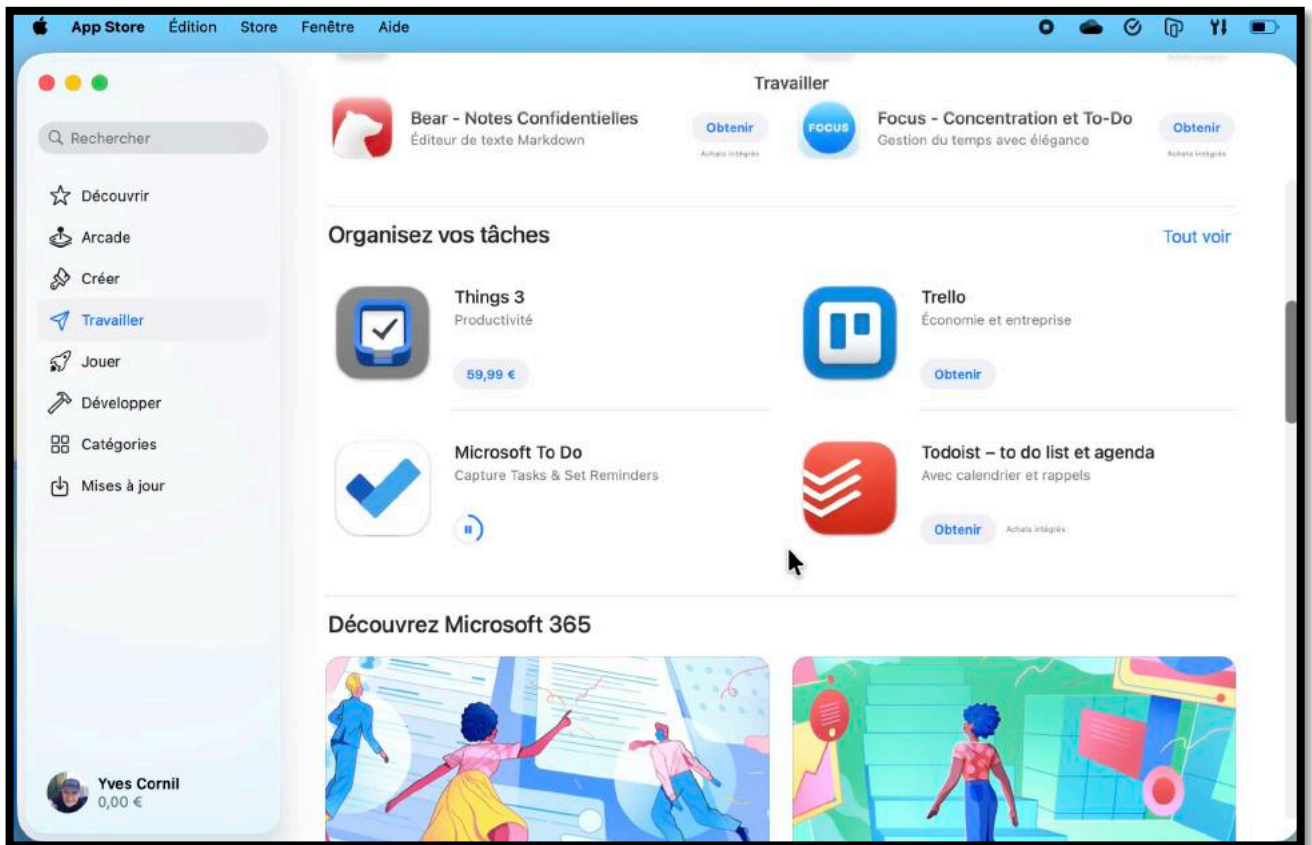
App Store Édition Store Fenêtre Aide

Rechercher

Découvrir
Arcade
Créer
Travailler
Jouer
Développer
Catégories
Mises à jour

Yves Cornil
0,00 €

Travailler

Bear - Notes Confidentielles
Éditeur de texte Markdown
Obtenir
Achats intégrés

FOCUS
Focus - Concentration et To-Do
Gestion du temps avec élégance
Obtenir
Achats intégrés

Organisez vos tâches
Tout voir

Things 3
Productivité
59,99 €

Trello
Économie et entreprise
Obtenir

Microsoft To Do
Capture Tasks & Set Reminders

Todoist – to do list et agenda
Avec calendrier et rappels
Obtenir
Achats intégrés

Découvrez Microsoft 365